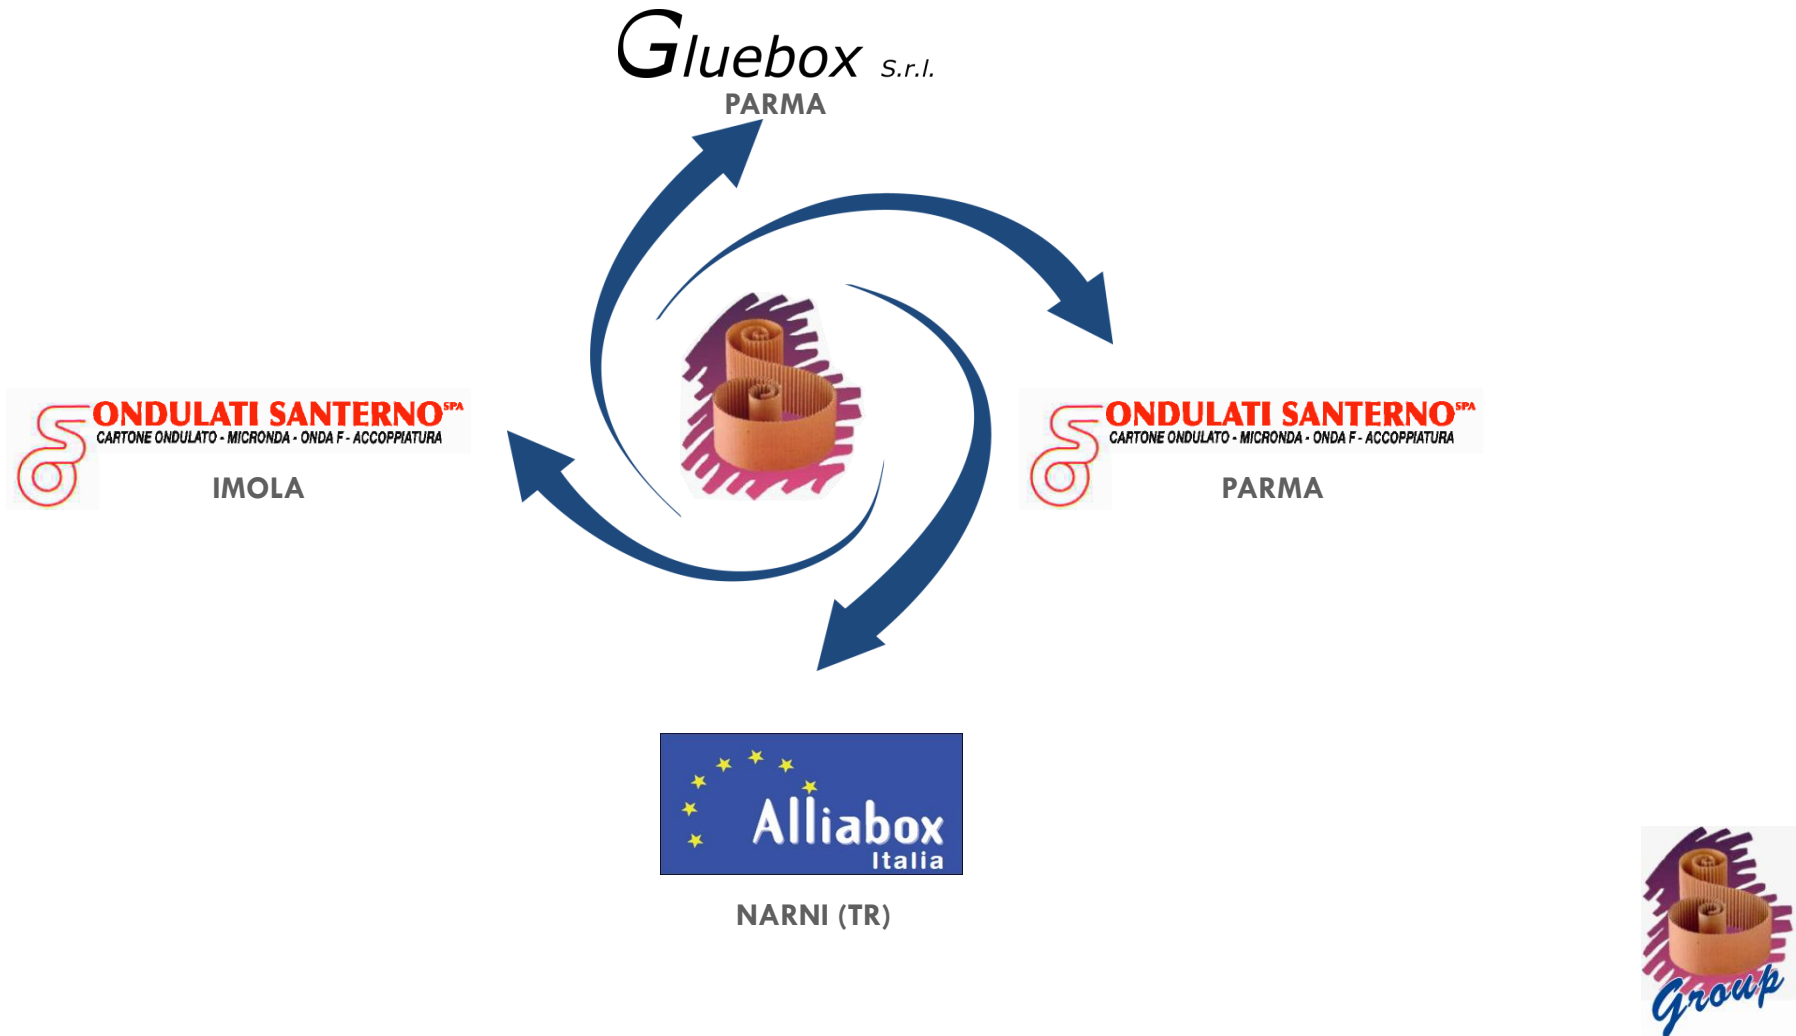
Gluebox S.r.l.
PARMA

ONDULATI SANTERNO SPA
CARTONE ONDULATO - MICRONDA - ONDA F - ACCOPPIATURA
IMOLA

ONDULATI SANTERNO SPA
CARTONE ONDULATO - MICRONDA - ONDA F - ACCOPPIATURA
PARMA

Alliabox Italia
NARNI (TR)

Group